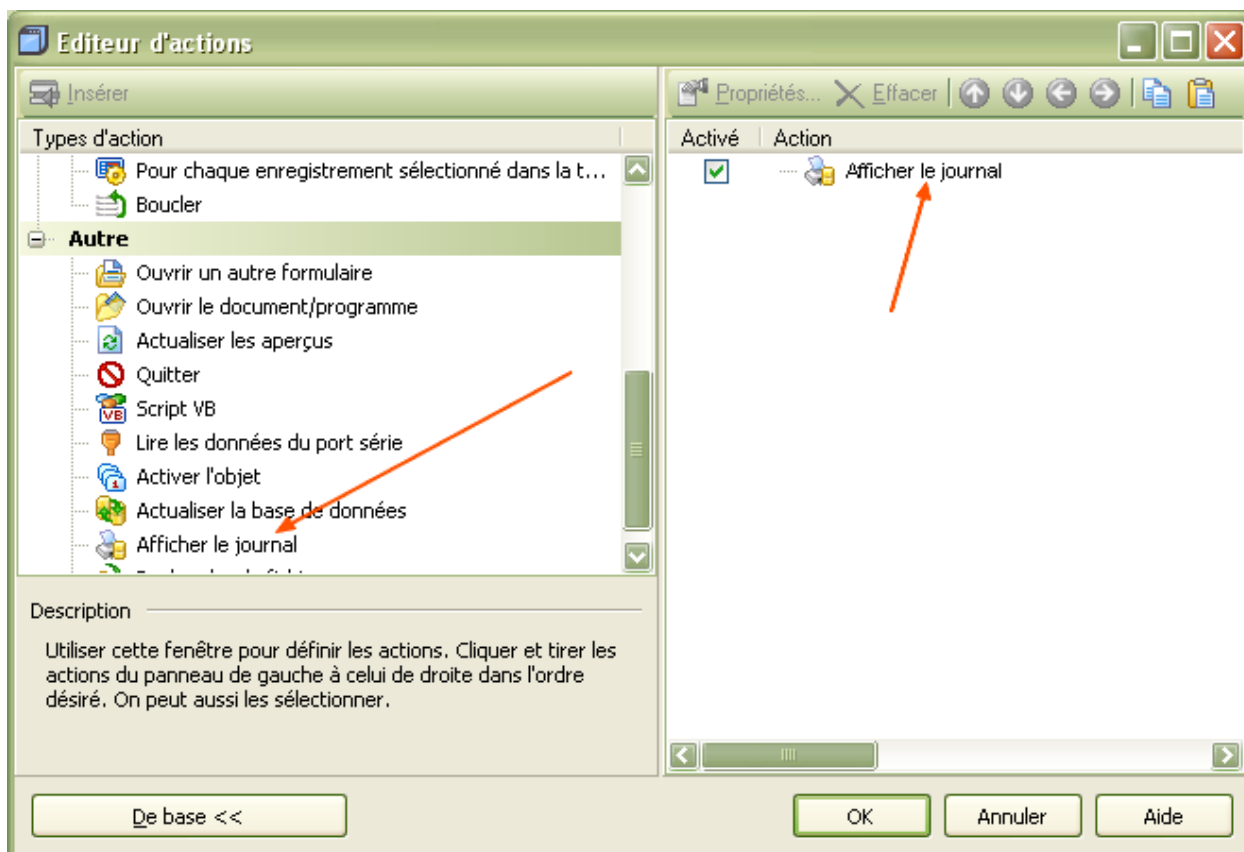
Editeur d'actions

Insérer

Types d'action

Pour chaque enregistrement sélectionné dans la t…

Boucler

Autre

Ouvrir un autre formulaire

Ouvrir le document/programme

Actualiser les aperçus

Quitter

Script VB

Lire les données du port série

Activer l'objet

Actualiser la base de données

Afficher le journal

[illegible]

Description

Utiliser cette fenêtre pour définir les actions. Cliquer et tirer les actions du panneau de gauche à celui de droite dans l'ordre désiré. On peut aussi les sélectionner.

Propriétés… Effacer

Activé | Action

Afficher le journal

De base <<

OK

Annuler

Aide